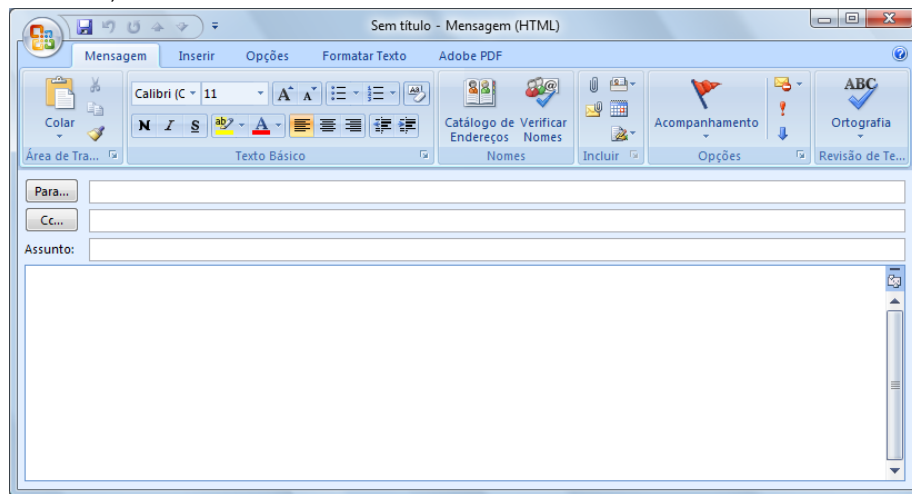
Sem título - Mensagem (HTML)

Mensagem Inserir Opções Formatar Texto Adobe PDF

Colar
Área de Tra...

Calibri (C 11
N I S
Texto Básico

Catálogo de Endereços
Verificar Nomes
Nomes

Incluir

Acompanhamento
Opções

ABC
Ortografia
Revisão de Te...

Para...
Cc...
Assunto: